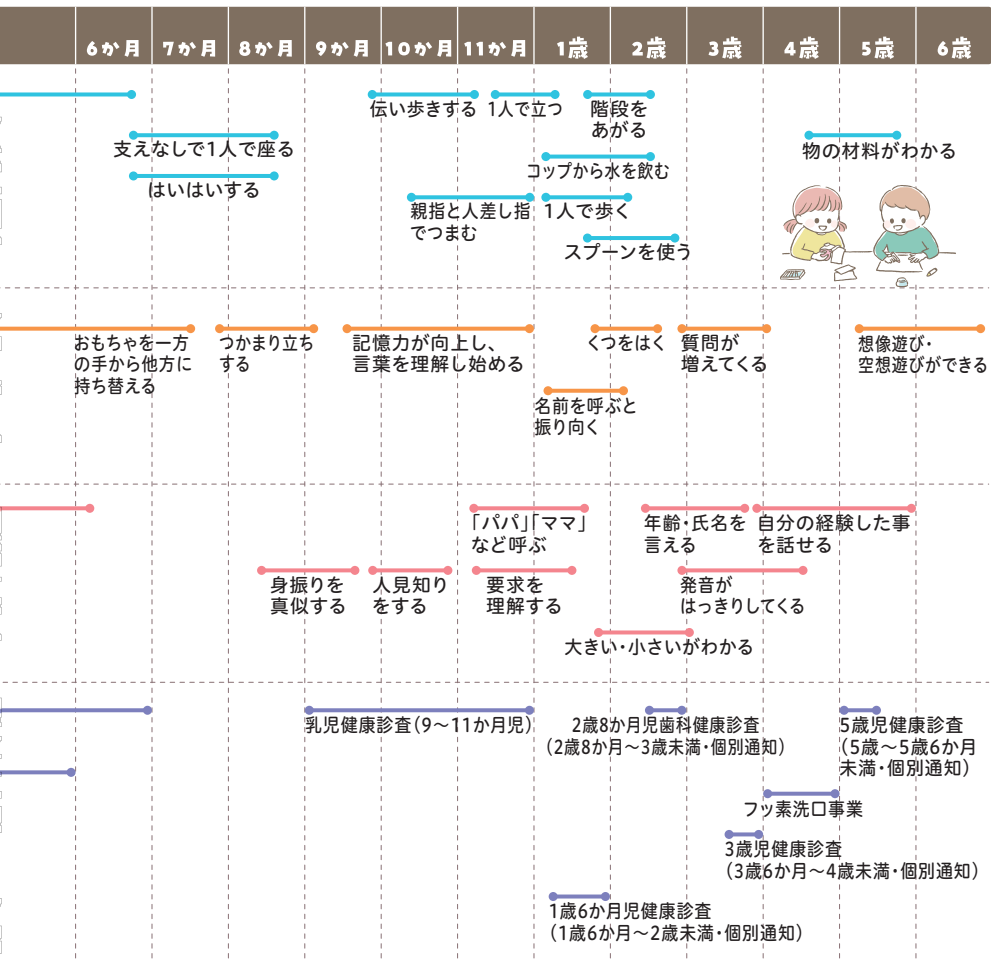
6か月 7か月 8か月 9か月 10か月 11か月 1歳 2歳 3歳 4歳 5歳 6歳

伝い歩きする
1人で立つ
階段をあがる
支えなしで1人で座る
物の材料がわかる
コップから水を飲む
はいはいする
親指と人差し指でつまむ
1人で歩く
スプーンを使う

おもちゃを一方の手から他方に持ち替える
つかまり立ちする
記憶力が向上し、言葉を理解し始める
くつをはく
質問が増えてくる
想像遊び・空想遊びができる
名前を呼ぶと振り向く

「パパ」「ママ」など呼ぶ
年齢・氏名を言える
自分の経験した事を話せる
身振りを真似する
人見知りをする
要求を理解する
発音がはっきりしてくる
大きい・小さいがわかる

乳児健康診査（9～11か月児）
2歳8か月児歯科健康診査（2歳8か月～3歳未満・個別通知）
5歳児健康診査（5歳～5歳6か月未満・個別通知）
フッ素洗口事業
3歳児健康診査（3歳6か月～4歳未満・個別通知）
1歳6か月児健康診査（1歳6か月～2歳未満・個別通知）